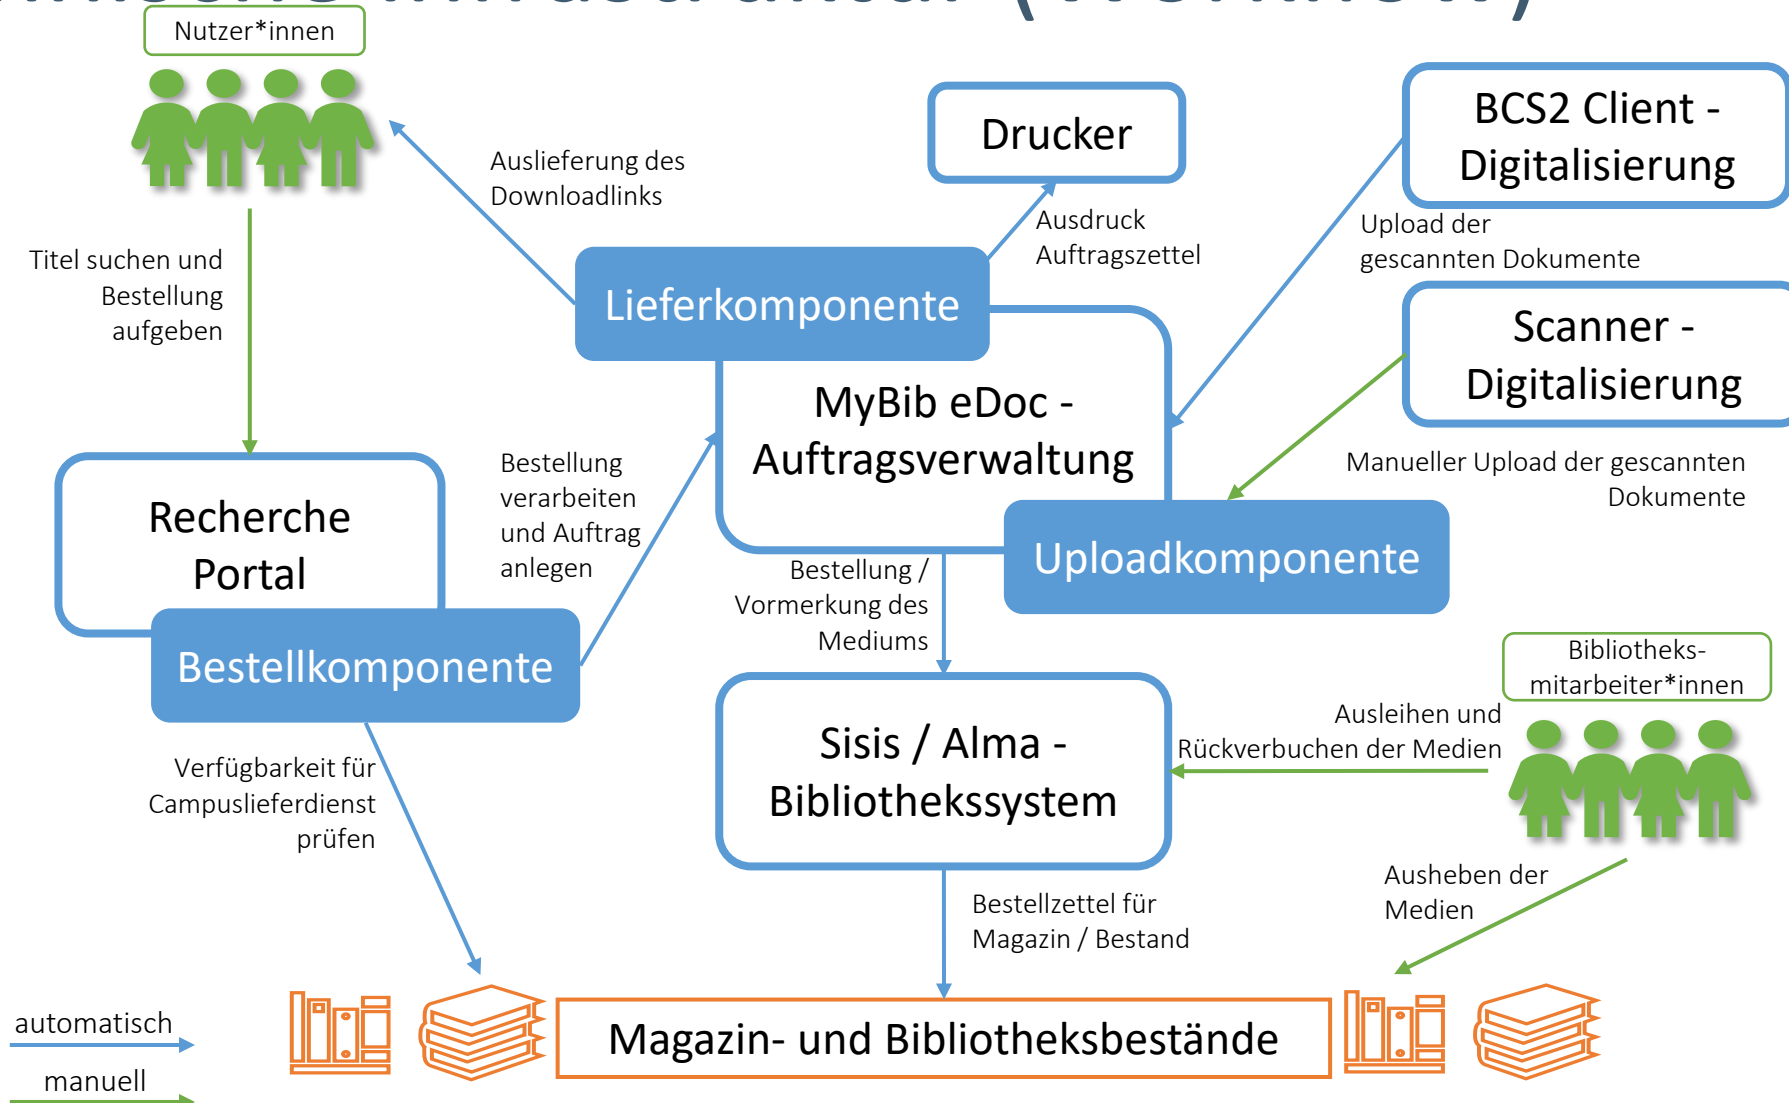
Nutzer*innen

Auslieferung des Downloadlinks

Drucker

BCS2 Client - Digitalisierung

Ausdruck Auftragszettel

Upload der gescannten Dokumente

Titel suchen und Bestellung aufgeben

Lieferkomponente

Scanner - Digitalisierung

MyBib eDoc - Auftragsverwaltung

Bestellung verarbeiten und Auftrag anlegen

Manueller Upload der gescannten Dokumente

Recherche Portal

Uploadkomponente

Bestellung / Vormerkung des Mediums

Bestellkomponente

Bibliotheks-mitarbeiter*innen

Ausleihen und Rückverbuchen der Medien

Sisis / Alma - Bibliothekssystem

Verfügbarkeit für Campuslieferdienst prüfen

Ausheben der Medien

Bestellzettel für Magazin / Bestand

automatisch

Magazin- und Bibliotheksbestände

manuell